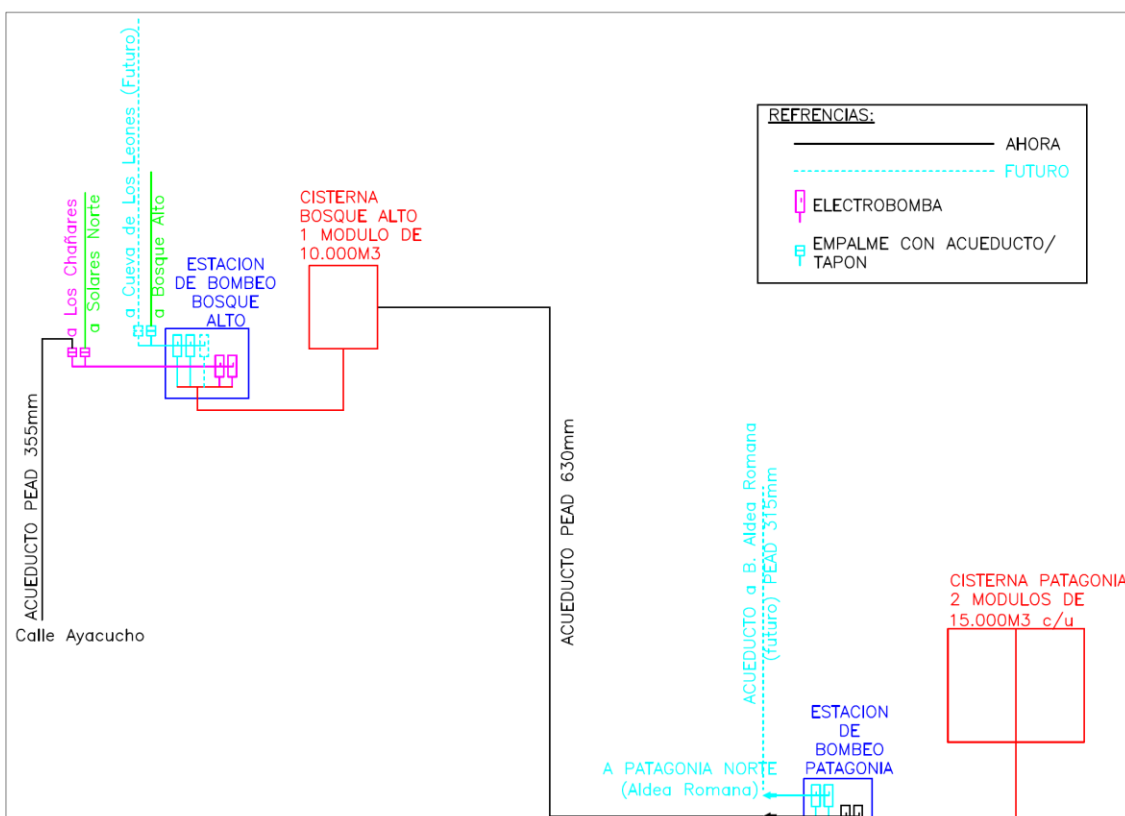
a Cueva de Los Leones (Futuro)

a Los Chañares

a Solares Norte

a Bosque Alto

ESTACION DE BOMBEO BOSQUE ALTO

CISTERNA BOSQUE ALTO 1 MODULO DE 10.000M3

REFRENCIAS:

AHORA

FUTURO

ELECTROBOMBA

EMPALME CON ACUEDUCTO/ TAPON

ACUEDUCTO PEAD 355mm

Calle Ayacucho

ACUEDUCTO PEAD 630mm

ACUEDUCTO a B. Aldea Romana (futuro) PEAD 315mm

CISTERNA PATAGONIA 2 MODULOS DE 15.000M3 c/u

ESTACION DE BOMBEO PATAGONIA

A PATAGONIA NORTE (Aldea Romana)